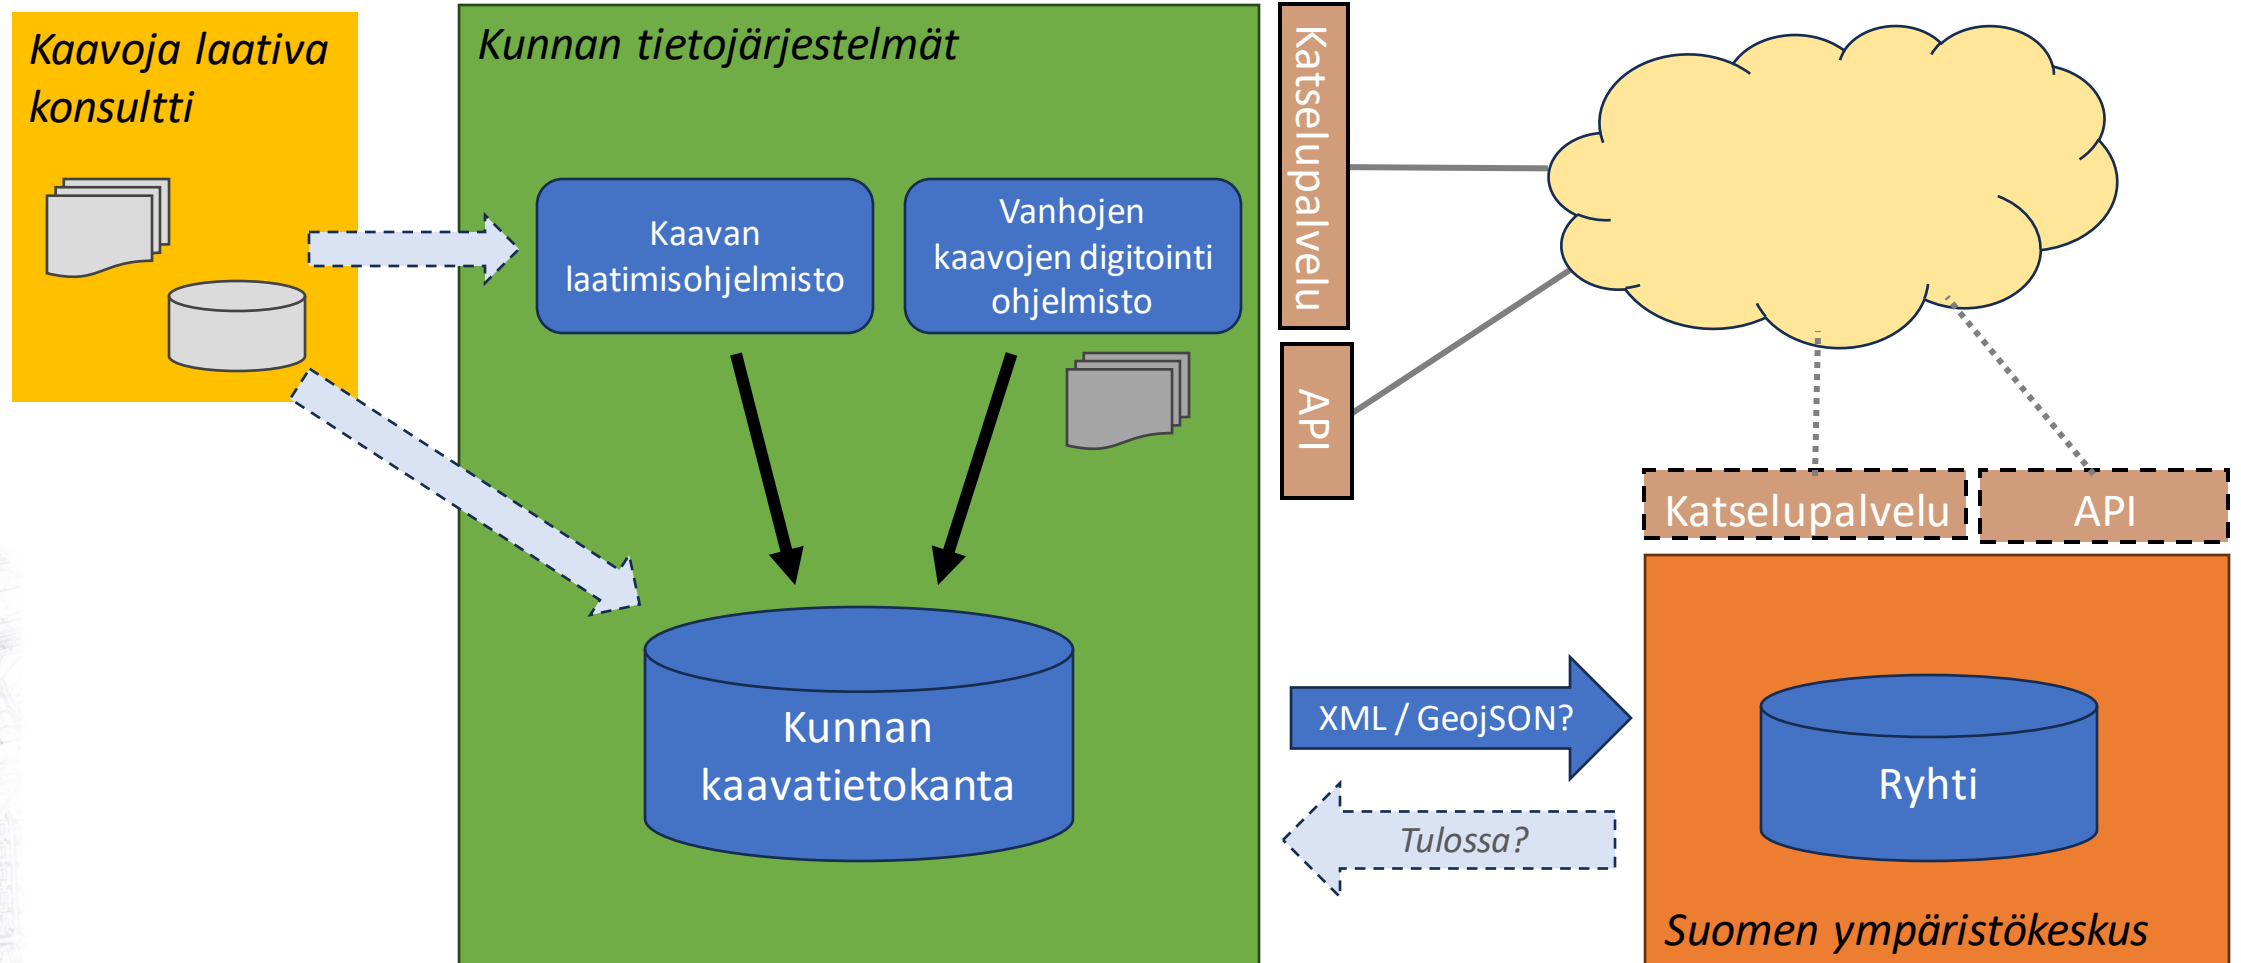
Kaavoja laativa konsultti

Kunnan tietojärjestelmät

Kaavan laatimisohjelmisto

Vanhojen kaavojen digitointi ohjelmisto

Kunnan kaavatietokanta

Katselupalvelu

API

Katselupalvelu

API

XML / GeojSON?

Tulossa?

Ryhti

Suomen ympäristökeskus